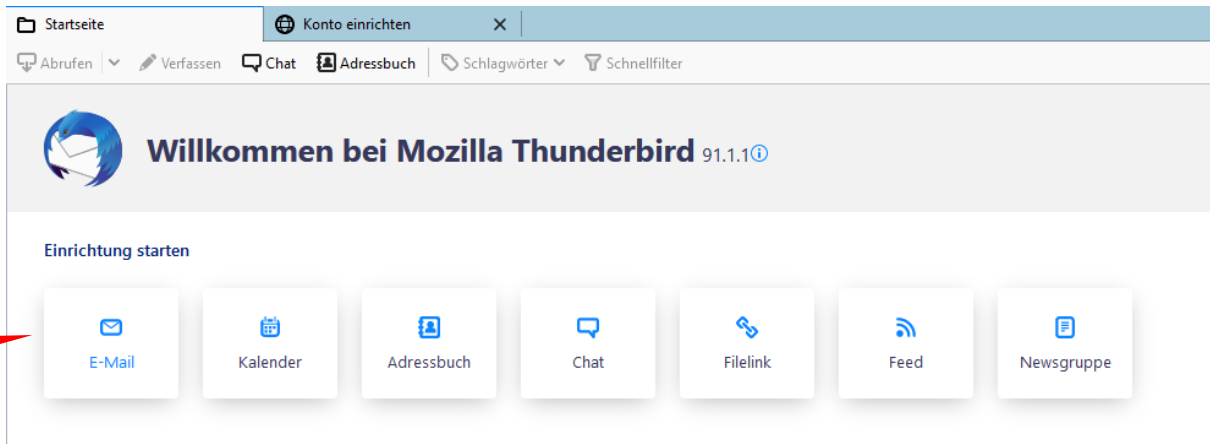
Startseite
Konto einrichten
Abrufen
Verfassen
Chat
Adressbuch
Schlagwörter
Schnellfilter

Willkommen bei Mozilla Thunderbird 91.1.1

Einrichtung starten

E-Mail
Kalender
Adressbuch
Chat
Filelink
Feed
Newsgruppe